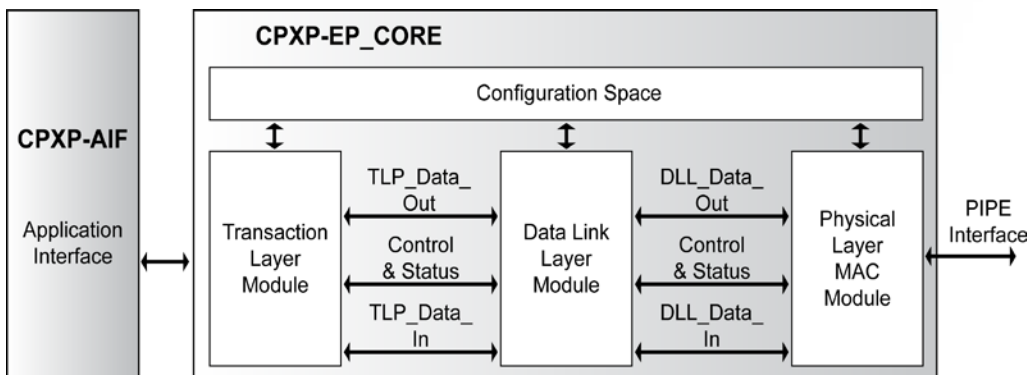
CPXP-AIF

Application Interface

CPXP-EP_CORE

Configuration Space

Transaction Layer Module

TLP_Data_ Out

Control & Status

TLP_Data_ In

Data Link Layer Module

DLL_Data_ Out

Control & Status

DLL_Data_ In

Physical Layer MAC Module

PIPE Interface